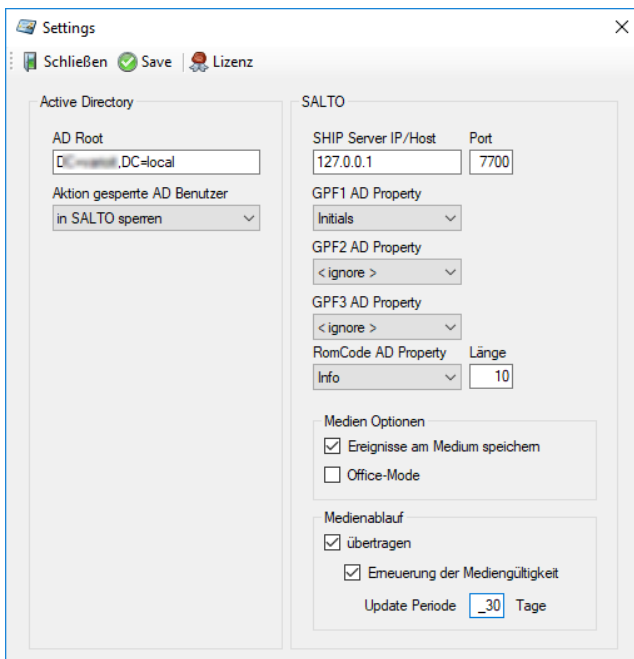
Settings

Schließen Save Lizenz

Active Directory

AD Root
D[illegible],DC=local

Aktion gesperrte AD Benutzer
in SALTO sperren

SALTO

SHIP Server IP/Host
127.0.0.1

Port
7700

GPF1 AD Property
Initials

GPF2 AD Property
< ignore >

GPF3 AD Property
< ignore >

RomCode AD Property
Info

Länge
10

Medien Optionen
Ereignisse am Medium speichern
Office-Mode

Medienablauf
übertragen
Erneuerung der Mediengültigkeit
Update Periode _30 Tage